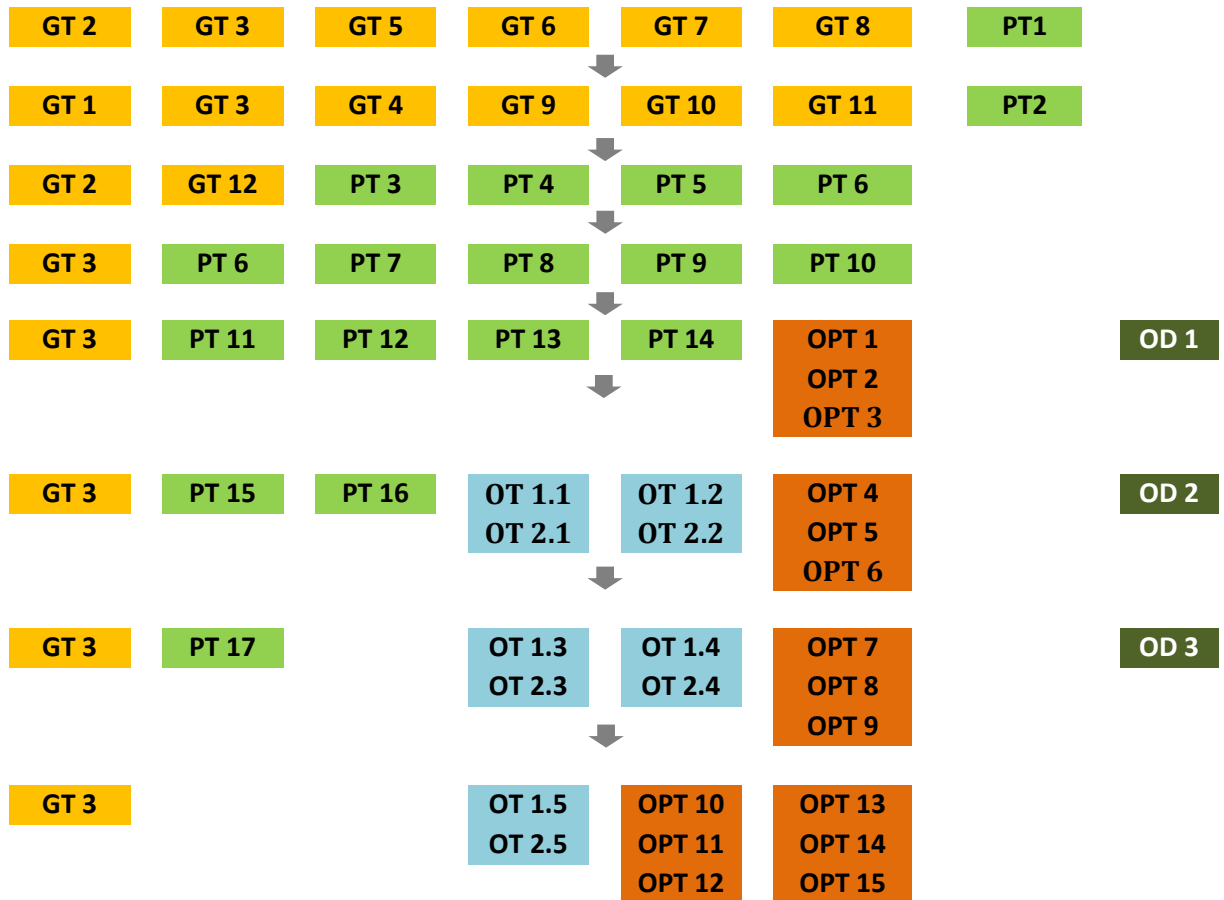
GT 2 GT 3 GT 5 GT 6 GT 7 GT 8 PT1

GT 1 GT 3 GT 4 GT 9 GT 10 GT 11 PT2

GT 2 GT 12 PT 3 PT 4 PT 5 PT 6

GT 3 PT 6 PT 7 PT 8 PT 9 PT 10

GT 3 PT 11 PT 12 PT 13 PT 14 OPT 1 OPT 2 OPT 3 OD 1

GT 3 PT 15 PT 16 OT 1.1 OT 2.1 OT 1.2 OT 2.2 OPT 4 OPT 5 OPT 6 OD 2

GT 3 PT 17 OT 1.3 OT 2.3 OT 1.4 OT 2.4 OPT 7 OPT 8 OPT 9 OD 3

GT 3 OT 1.5 OT 2.5 OPT 10 OPT 11 OPT 12 OPT 13 OPT 14 OPT 15